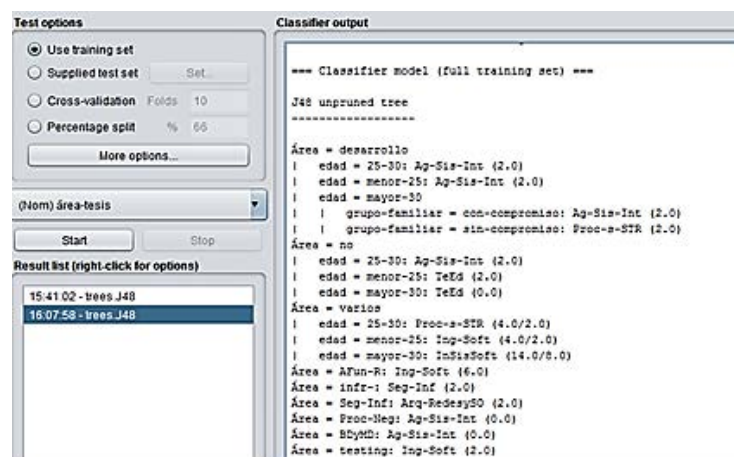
Test options

Use training set

Supplied test set Set...

Cross-validation Folds 10

Percentage split % 66

More options...

(Nom) área-tesis

Start Stop

Result list (right-click for options)

15:41:02 - trees.J48

16:07:58 - trees.J48

Classifier output

=== Classifier model (full training set) ===

J48 unpruned tree
------------------

Área = desarrollo
| edad = 25-30: Ag-Sis-Int (2.0)
| edad = menor-25: Ag-Sis-Int (2.0)
| edad = mayor-30
| | grupo-familiar = con-compromiso: Ag-Sis-Int (2.0)
| | grupo-familiar = sin-compromiso: Proc-s-STR (2.0)
Área = no
| edad = 25-30: Ag-Sis-Int (2.0)
| edad = menor-25: TeEd (2.0)
| edad = mayor-30: TeEd (0.0)
Área = varios
| edad = 25-30: Proc-s-STR (4.0/2.0)
| edad = menor-25: Ing-Soft (4.0/2.0)
| edad = mayor-30: InSisSoft (14.0/8.0)
Área = AFun-R: Ing-Soft (6.0)
Área = infr-: Seg-Inf (2.0)
Área = Seg-Inf: Arq-RedesySO (2.0)
Área = Proc-Neg: Ag-Sis-Int (0.0)
Área = BDyMD: Ag-Sis-Int (0.0)
Área = testing: Ing-Soft (2.0)